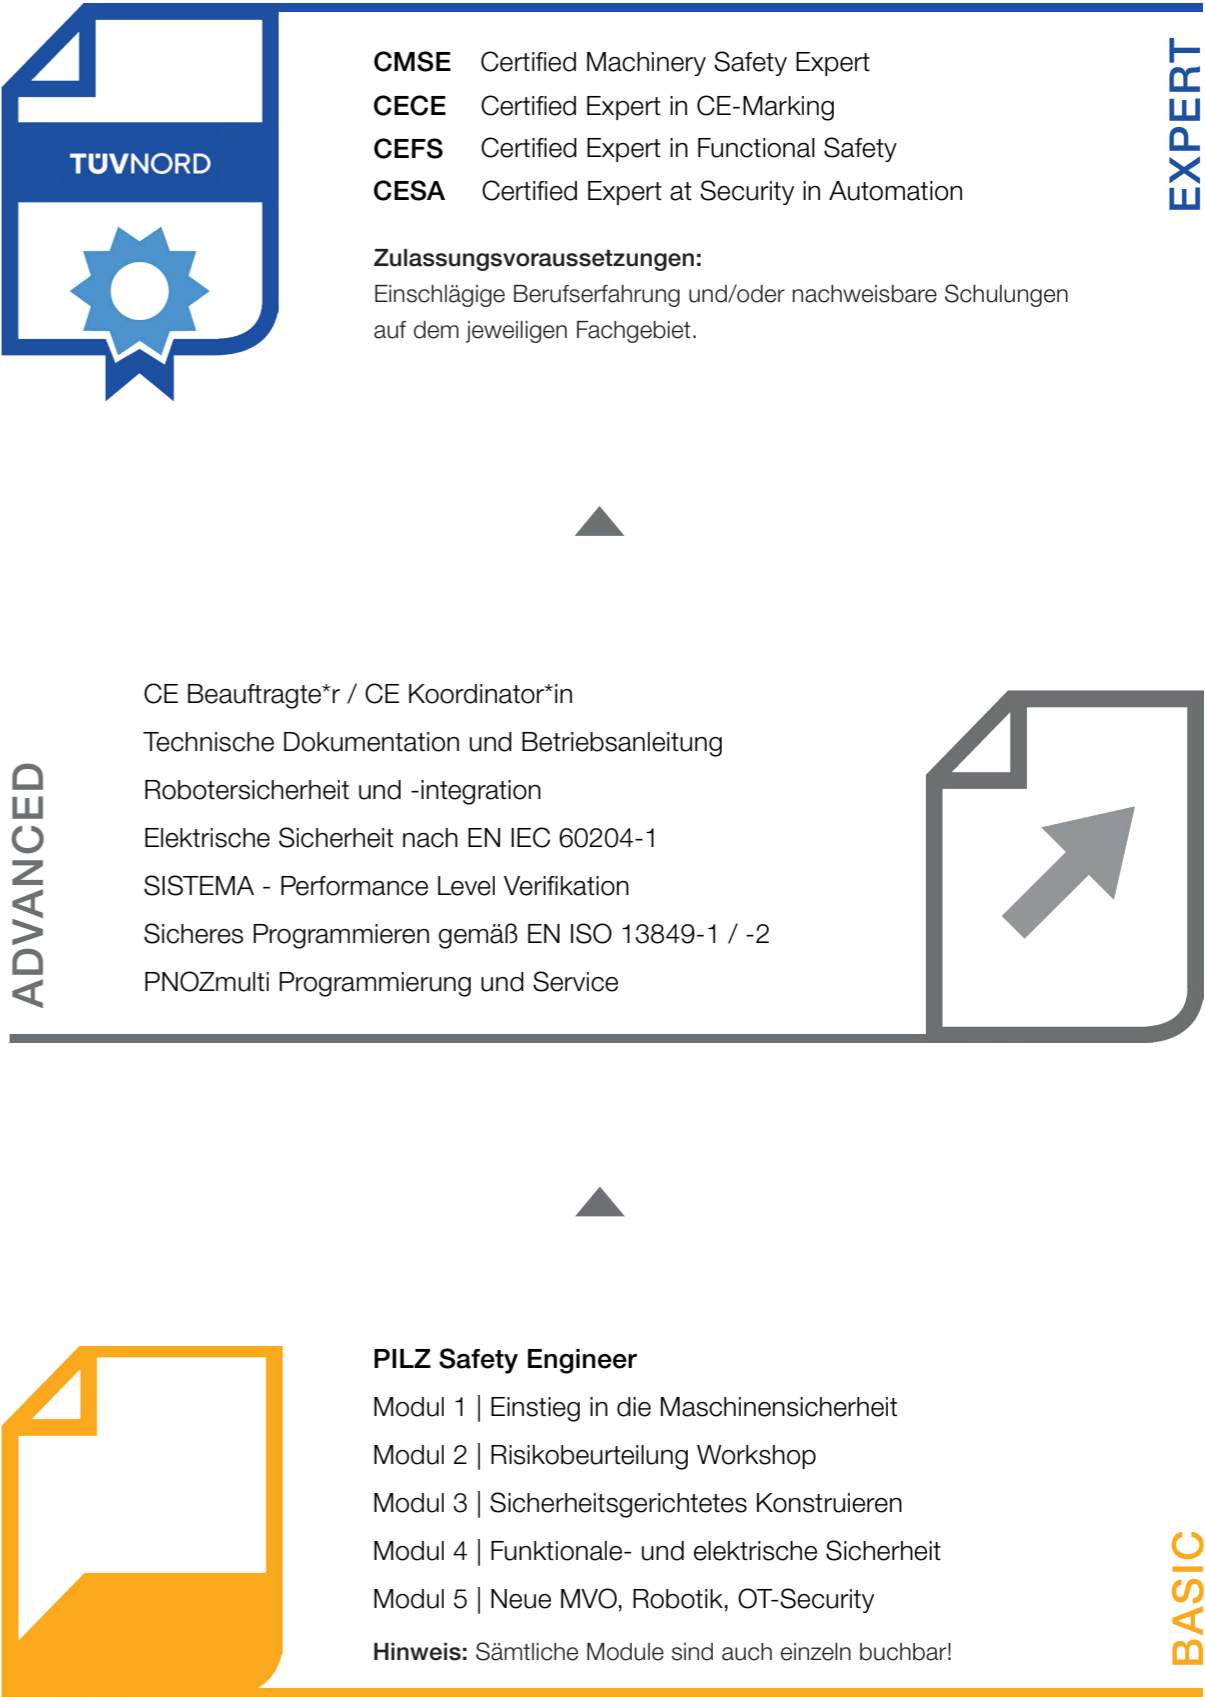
TÜVNORD

CMSE Certified Machinery Safety Expert
CECE Certified Expert in CE-Marking
CEFS Certified Expert in Functional Safety
CESA Certified Expert at Security in Automation

EXPERT

**Zulassungsvoraussetzungen:**
Einschlägige Berufserfahrung und/oder nachweisbare Schulungen auf dem jeweiligen Fachgebiet.

ADVANCED

CE Beauftragte*r / CE Koordinator*in
Technische Dokumentation und Betriebsanleitung
Robotersicherheit und -integration
Elektrische Sicherheit nach EN IEC 60204-1
SISTEMA - Performance Level Verifikation
Sicheres Programmieren gemäß EN ISO 13849-1 / -2
PNOZmulti Programmierung und Service

**PILZ Safety Engineer**
Modul 1 | Einstieg in die Maschinensicherheit
Modul 2 | Risikobeurteilung Workshop
Modul 3 | Sicherheitsgerichtetes Konstruieren
Modul 4 | Funktionale- und elektrische Sicherheit
Modul 5 | Neue MVO, Robotik, OT-Security
**Hinweis:** Sämtliche Module sind auch einzeln buchbar!

BASIC